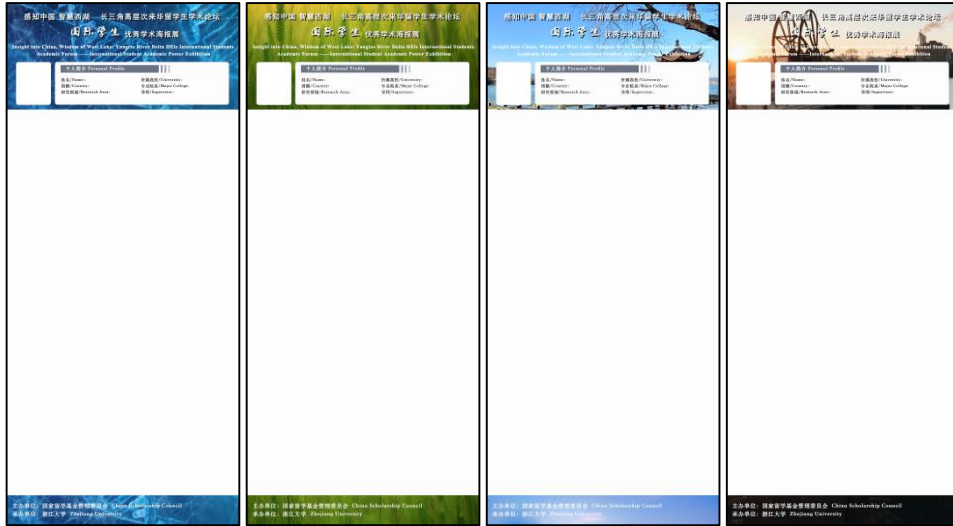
感知中国 智慧西湖——长三角高层次来华留学生学术论坛
国际学生 优秀学术海报展
Insight into China, Wisdom of West Lake: Yangtze River Delta HHIs International Students Academic Forum ——International Student Academic Poster Exhibition
个人简介 Personal Profile
姓名/Name:
国籍/Country:
研究领域/Research Area:
所属院校/University:
专业院系/Major College:
导师/Supervisor:
主办单位：国家留学基金管理委员会 China Scholarship Council
承办单位：浙江大学 Zhejiang University

感知中国 智慧西湖——长三角高层次来华留学生学术论坛
国际学生 优秀学术海报展
Insight into China, Wisdom of West Lake: Yangtze River Delta HHIs International Students Academic Forum ——International Student Academic Poster Exhibition
个人简介 Personal Profile
姓名/Name:
国籍/Country:
研究领域/Research Area:
所属院校/University:
专业院系/Major College:
导师/Supervisor:
主办单位：国家留学基金管理委员会 China Scholarship Council
承办单位：浙江大学 Zhejiang University

感知中国 智慧西湖——长三角高层次来华留学生学术论坛
国际学生 优秀学术海报展
Insight into China, Wisdom of West Lake: Yangtze River Delta HHIs International Students Academic Forum ——International Student Academic Poster Exhibition
个人简介 Personal Profile
姓名/Name:
国籍/Country:
研究领域/Research Area:
所属院校/University:
专业院系/Major College:
导师/Supervisor:
主办单位：国家留学基金管理委员会 China Scholarship Council
承办单位：浙江大学 Zhejiang University

感知中国 智慧西湖——长三角高层次来华留学生学术论坛
国际学生 优秀学术海报展
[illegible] International Students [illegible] Poster Exhibition
个人简介 Personal Profile
姓名/Name:
国籍/Country:
研究领域/Research Area:
所属院校/University:
专业院系/Major College:
导师/Supervisor:
主办单位：国家留学基金管理委员会 China Scholarship Council
承办单位：浙江大学 Zhejiang University